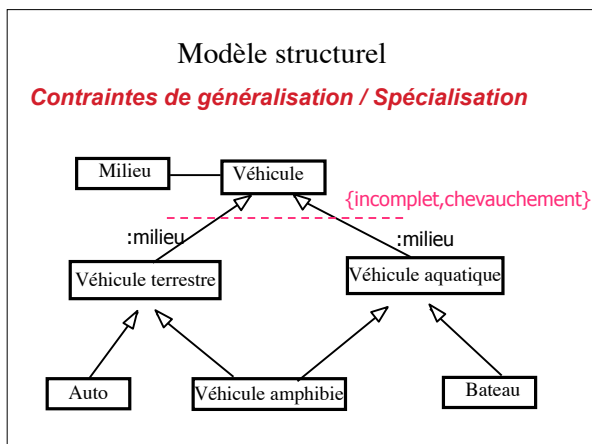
Modèle structurel

Contraintes de généralisation / Spécialisation

Milieu

Véhicule

{incomplet,chevauchement}

:milieu

:milieu

Véhicule terrestre

Véhicule aquatique

Auto

Véhicule amphibie

Bateau